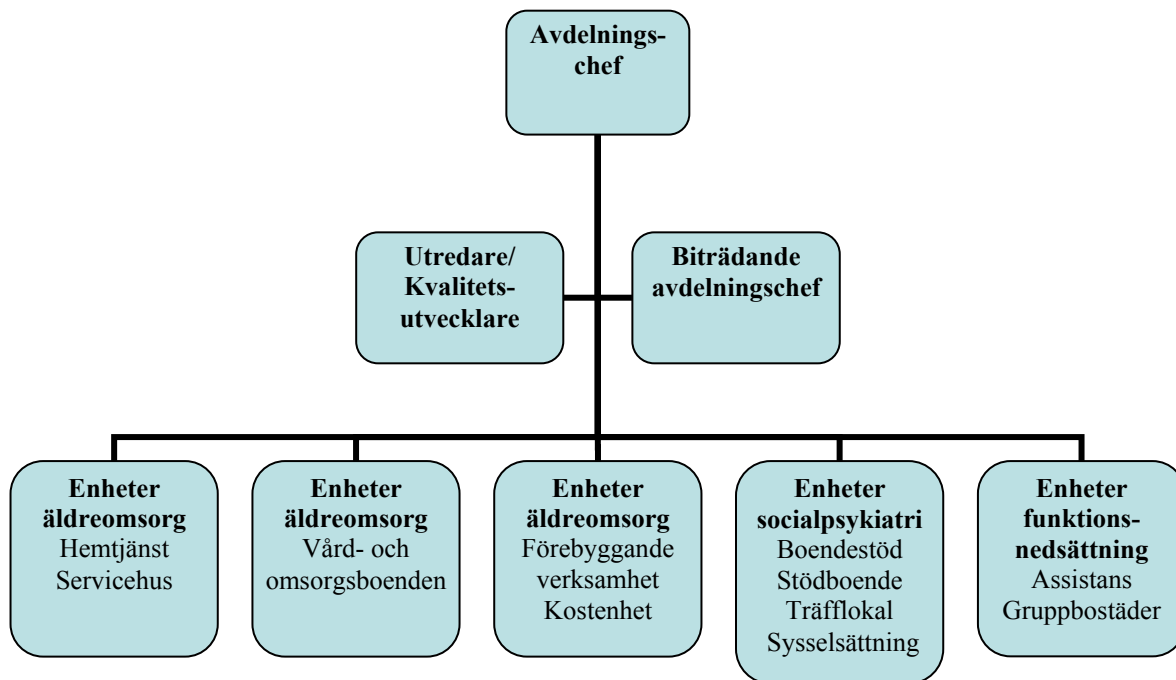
Avdelningschef

Utredare/ Kvalitetsutvecklare

Biträdande avdelningschef

Enheter äldreomsorg
Hemtjänst
Servicehus

Enheter äldreomsorg
Vård- och omsorgsboenden

Enheter äldreomsorg
Förebyggande verksamhet
Kostenhet

Enheter socialpsykiatri
Boendestöd
Stödboende
Träfflokal
Sysselsättning

Enheter funktionsnedsättning
Assistans
Gruppbostäder